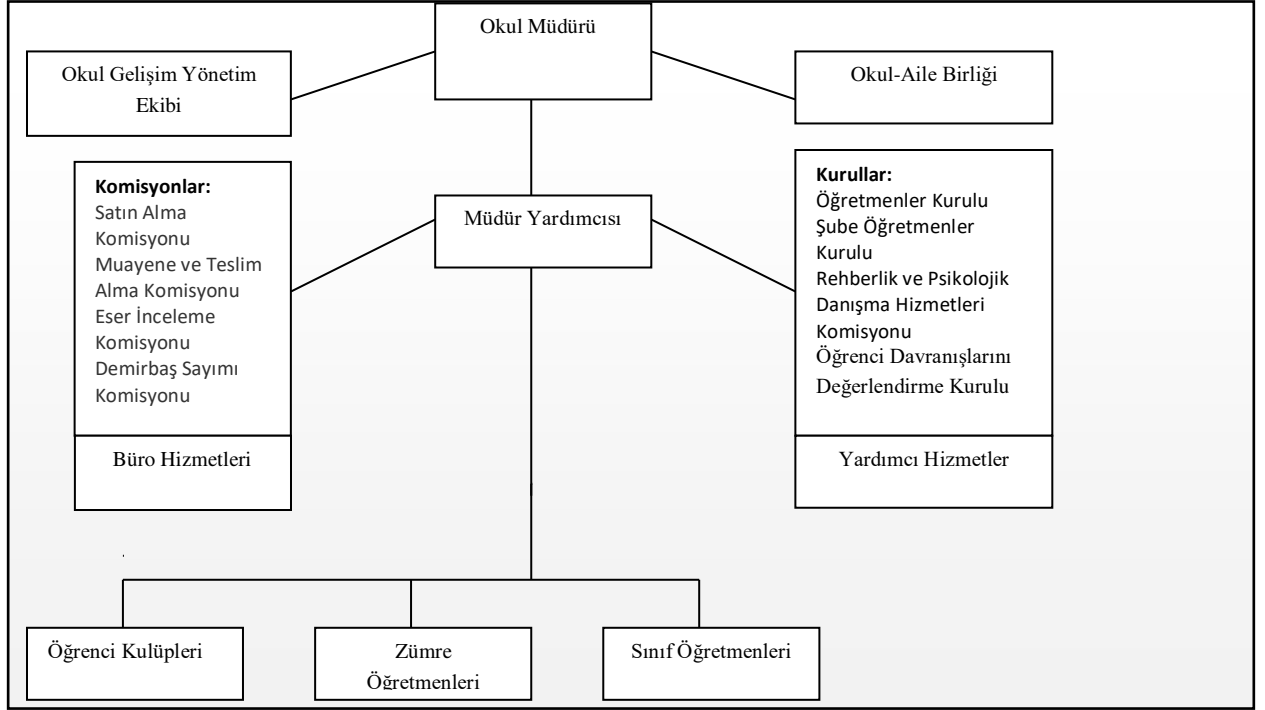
Okul Müdürü

Okul Gelişim Yönetim Ekibi

Okul-Aile Birliği

Komisyonlar:
Satın Alma Komisyonu
Muayene ve Teslim Alma Komisyonu
Eser İnceleme Komisyonu
Demirbaş Sayımı Komisyonu

Büro Hizmetleri

Müdür Yardımcısı

Kurullar:
Öğretmenler Kurulu
Şube Öğretmenler Kurulu
Rehberlik ve Psikolojik Danışma Hizmetleri Komisyonu
Öğrenci Davranışlarını Değerlendirme Kurulu

Yardımcı Hizmetler

Öğrenci Kulüpleri

Zümre Öğretmenleri

Sınıf Öğretmenleri